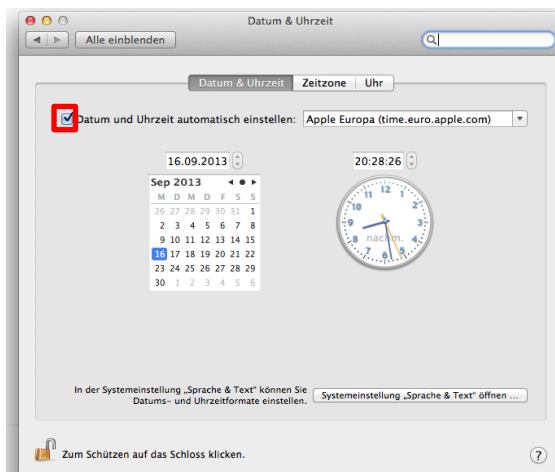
Datum & Uhrzeit

Alle einblenden

Datum & Uhrzeit | Zeitzone | Uhr

Datum und Uhrzeit automatisch einstellen: Apple Europa (time.euro.apple.com)

16.09.2013

20:28:26

Sep 2013

| M | D | M | D | F | S | S |
|---|---|---|---|---|---|---|
| 26 | 27 | 28 | 29 | 30 | 31 | 1 |
| 2 | 3 | 4 | 5 | 6 | 7 | 8 |
| 9 | 10 | 11 | 12 | 13 | 14 | 15 |
| 16 | 17 | 18 | 19 | 20 | 21 | 22 |
| 23 | 24 | 25 | 26 | 27 | 28 | 29 |
| 30 | 1 | 2 | 3 | 4 | 5 | 6 |

12 1 2 3 4 5 6 7 8 9 10 11

nachm.

In der Systemeinstellung „Sprache & Text" können Sie Datums- und Uhrzeitformate einstellen.

Systemeinstellung „Sprache & Text" öffnen ...

Zum Schützen auf das Schloss klicken.

?